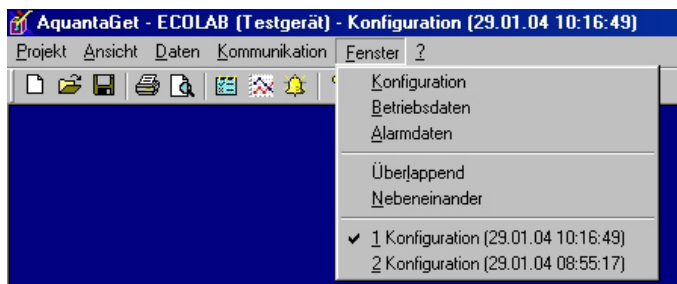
AquantaGet - ECOLAB (Testgerät) - Konfiguration (29.01.04 10:16:49)

Projekt Ansicht Daten Kommunikation Fenster ?

Konfiguration
Betriebsdaten
Alarmdaten

Überlappend
Nebeneinander

✔ 1 Konfiguration (29.01.04 10:16:49)
2 Konfiguration (29.01.04 08:55:17)